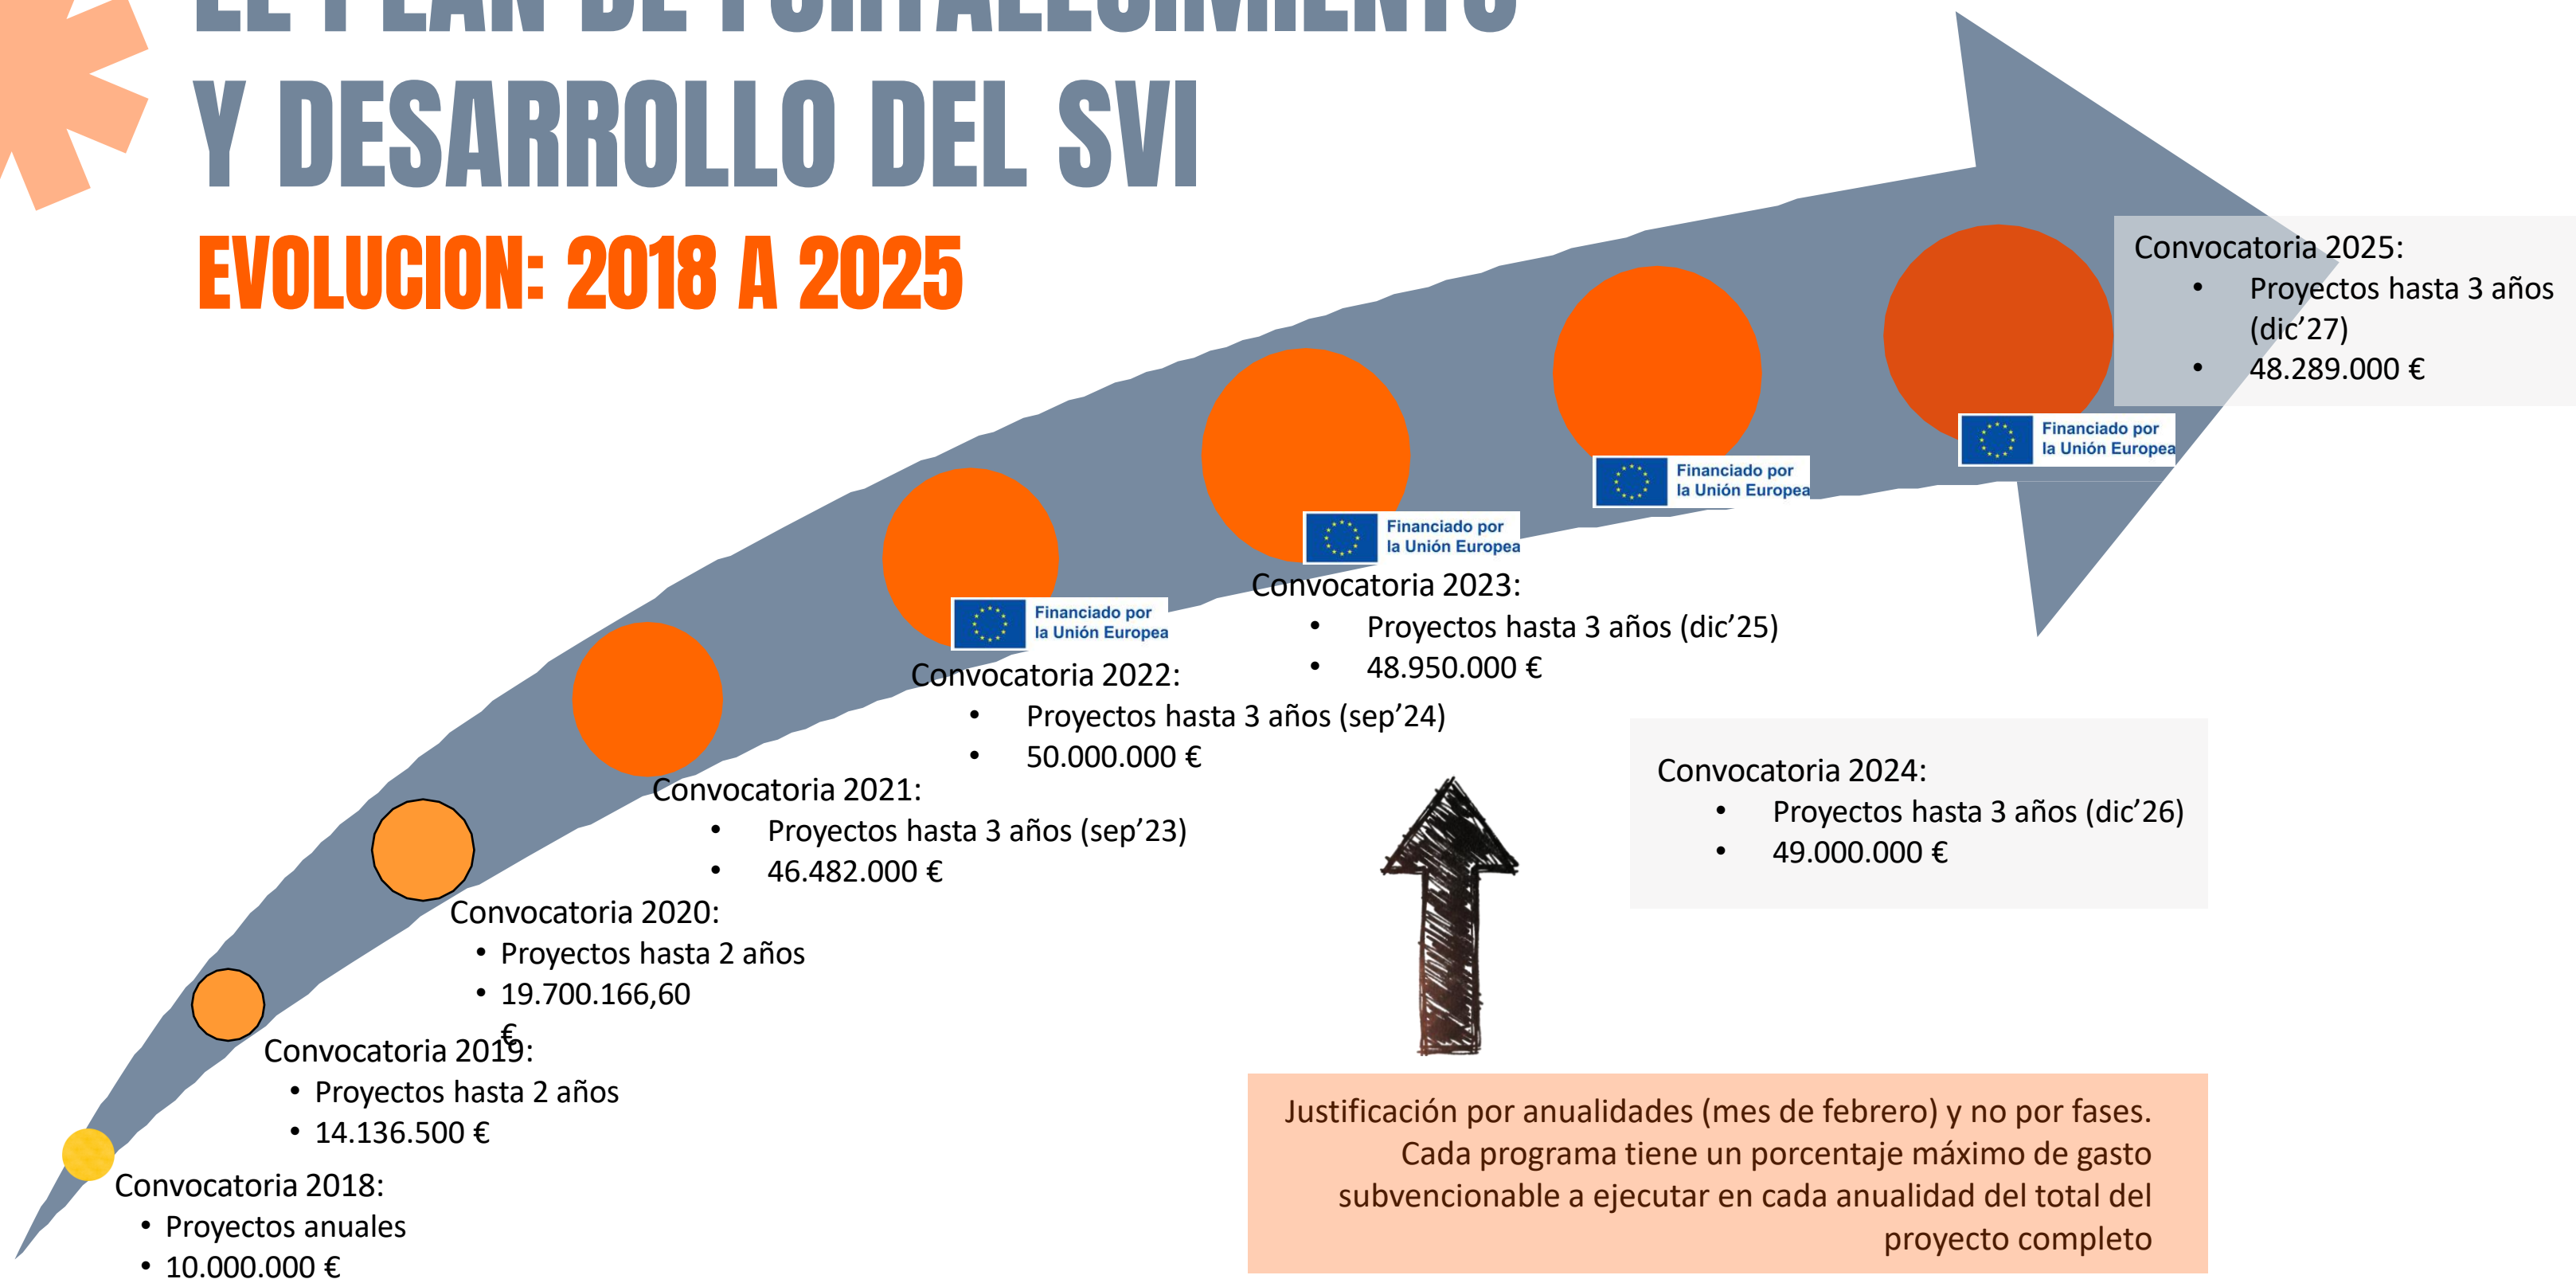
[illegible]
Y DESARROLLO DEL SVI
EVOLUCION: 2018 A 2025

Convocatoria 2025:
• Proyectos hasta 3 años (dic'27)
• 48.289.000 €

Financiado por la Unión Europea

Financiado por la Unión Europea

Financiado por la Unión Europea

Financiado por la Unión Europea

Convocatoria 2023:
• Proyectos hasta 3 años (dic'25)
• 48.950.000 €

Convocatoria 2022:
• Proyectos hasta 3 años (sep'24)
• 50.000.000 €

Convocatoria 2021:
• Proyectos hasta 3 años (sep'23)
• 46.482.000 €

Convocatoria 2024:
• Proyectos hasta 3 años (dic'26)
• 49.000.000 €

Convocatoria 2020:
• Proyectos hasta 2 años
• 19.700.166,60 €

Convocatoria 2019:
• Proyectos hasta 2 años
• 14.136.500 €

Convocatoria 2018:
• Proyectos anuales
• 10.000.000 €

Justificación por anualidades (mes de febrero) y no por fases. Cada programa tiene un porcentaje máximo de gasto subvencionable a ejecutar en cada anualidad del total del proyecto completo